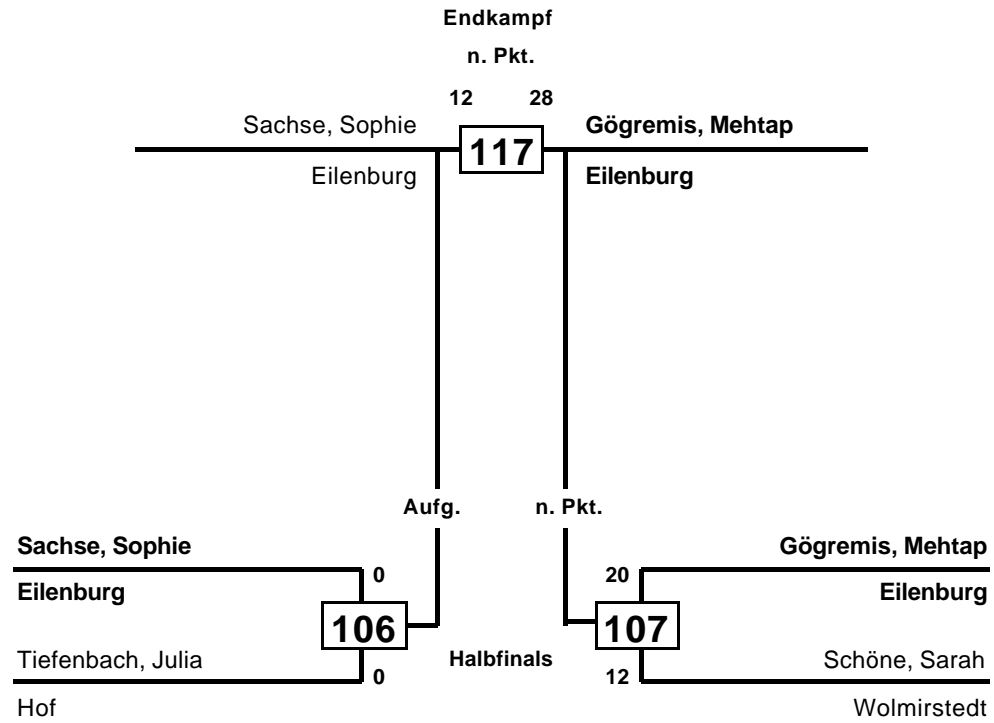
Endkampf

n. Pkt.

12 28

Sachse, Sophie
Eilenburg

117

Gögremis, Mehtap
Eilenburg

Aufg.

n. Pkt.

Sachse, Sophie
Eilenburg

0

106

0

Tiefenbach, Julia
Hof

Halbfinals

Gögremis, Mehtap
Eilenburg

20

107

12

Schöne, Sarah
Wolmirstedt